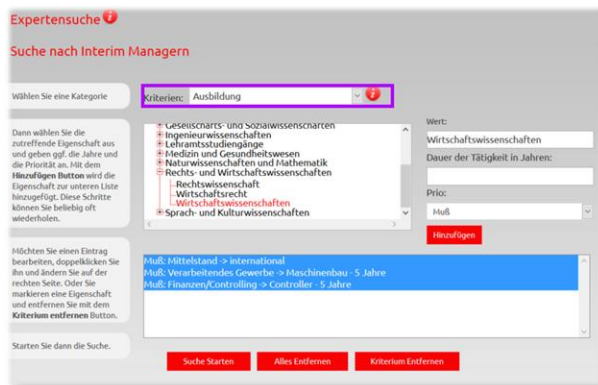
Expertensuche

Suche nach Interim Managern

Wählen Sie eine Kategorie

Kriterien: Ausbildung

Dann wählen Sie die zutreffende Eigenschaft aus und geben ggf. die Jahre und die Priorität an. Mit dem **Hinzufügen Button** wird die Eigenschaft zur unteren Liste hinzugefügt. Diese Schritte können Sie beliebig oft wiederholen.

Gesellschafts- und Sozialwissenschaften
Ingenieurwissenschaften
Lehramtsstudiengänge
Medizin und Gesundheitswesen
Naturwissenschaften und Mathematik
Rechts- und Wirtschaftswissenschaften
Rechtswissenschaft
Wirtschaftsrecht
Wirtschaftswissenschaften
Sprach- und Kulturwissenschaften

Wert:
Wirtschaftswissenschaften
Dauer der Tätigkeit in Jahren:

Prio:
Muß
Hinzufügen

Möchten Sie einen Eintrag bearbeiten, doppelklicken Sie ihn und ändern Sie auf der rechten Seite. Oder Sie markieren eine Eigenschaft und entfernen Sie mit dem **Kriterium entfernen** Button.

Muß: Mittelstand -> international
Muß: Verarbeitendes Gewerbe -> Maschinenbau - 5 Jahre
Muß: Finanzen/Controlling -> Controller - 5 Jahre

Starten Sie dann die Suche.

Suche Starten
Alles Entfernen
Kriterium Entfernen